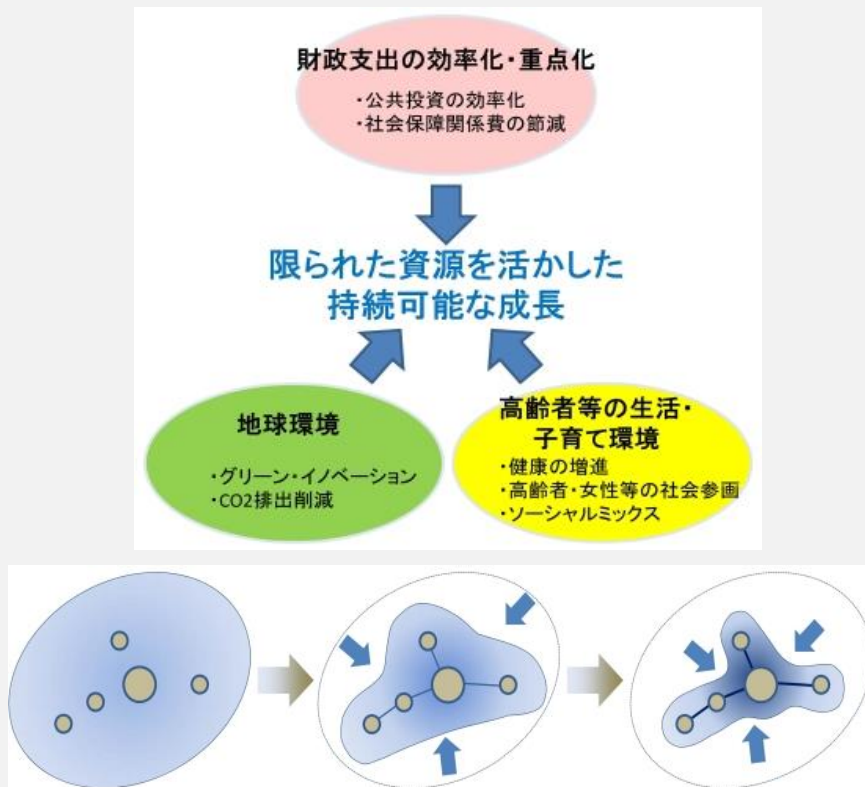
財政支出の効率化・重点化

・公共投資の効率化
・社会保障関係費の節減

限られた資源を活かした持続可能な成長

地球環境

・グリーン・イノベーション
・CO2排出削減

高齢者等の生活・子育て環境

・健康の増進
・高齢者・女性等の社会参画
・ソーシャルミックス